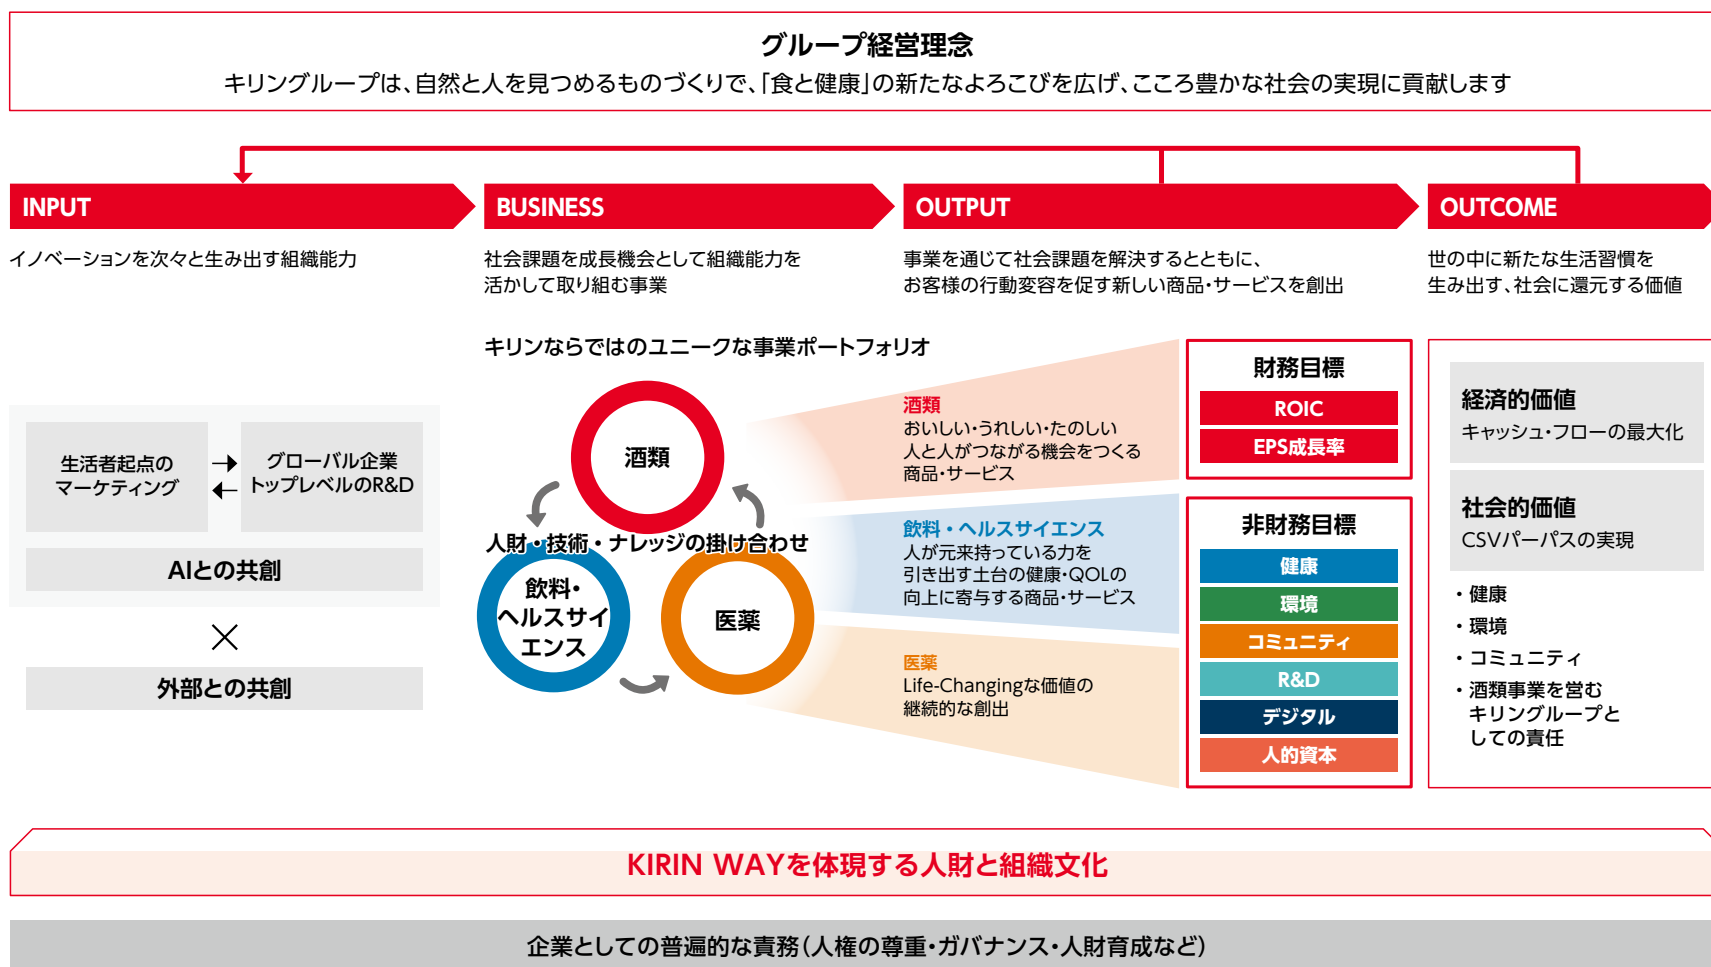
グループ経営理念
キリングループは、自然と人を見つめるものづくりで、「食と健康」の新たなよろこびを広げ、こころ豊かな社会の実現に貢献します

INPUT
イノベーションを次々と生み出す組織能力

BUSINESS
社会課題を成長機会として組織能力を活かして取り組む事業

OUTPUT
事業を通じて社会課題を解決するとともに、お客様の行動変容を促す新しい商品・サービスを創出

OUTCOME
世の中に新たな生活習慣を生み出す、社会に還元する価値

生活者起点のマーケティング
グローバル企業トップレベルのR&D
AIとの共創
×
外部との共創

キリンならではのユニークな事業ポートフォリオ
酒類
人財・技術・ナレッジの掛け合わせ
飲料・ヘルスサイエンス
医薬

酒類
おいしい・うれしい・たのしい人と人がつながる機会をつくる商品・サービス

飲料・ヘルスサイエンス
人が元来持っている力を引き出す土台の健康・QOLの向上に寄与する商品・サービス

医薬
Life-Changingな価値の継続的な創出

財務目標
ROIC
EPS成長率

非財務目標
健康
環境
コミュニティ
R&D
デジタル
人的資本

経済的価値
キャッシュ・フローの最大化

社会的価値
CSVパーパスの実現
・健康
・環境
・コミュニティ
・酒類事業を営むキリングループとしての責任

KIRIN WAYを体現する人財と組織文化

企業としての普遍的な責務(人権の尊重・ガバナンス・人財育成など)